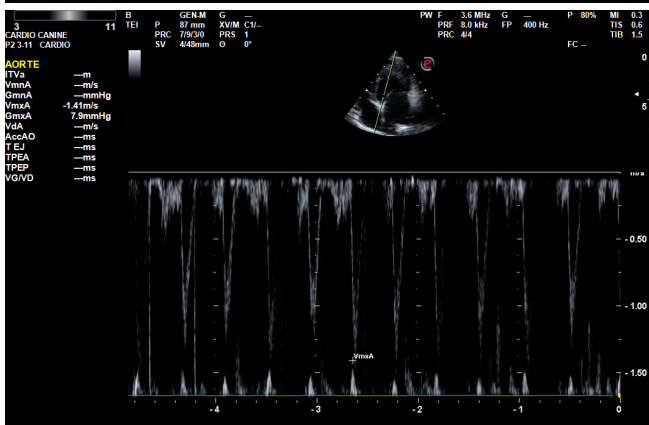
3 11
CARDIO CANINE
P2 3-11 CARDIO

AORTE
ITVa ---m
VmnA ---m/s
GmnA ---mmHg
VmxA -1.41m/s
GmxA 7.9mmHg
VdA ---m/s
AccAO ---ms
T EJ ---ms
TPEA ---ms
TPEP ---ms
VG/VD ---ms

B GEN-M G --
TEI P 87 mm XV/M C1/--
PRC 7/9/3/0 PRS 1
SV 4/48mm Θ 0°

PW F 3.6 MHz G --
PRF 8.0 kHz FP 400 Hz
PRC 4/4

P 80% MI 0.3
TIS 0.6
TIB 1.5

FC --

0
5

m/s
- 0.50
- 1.00
- 1.50

VmxA

- 4 - 3 - 2 - 1 0